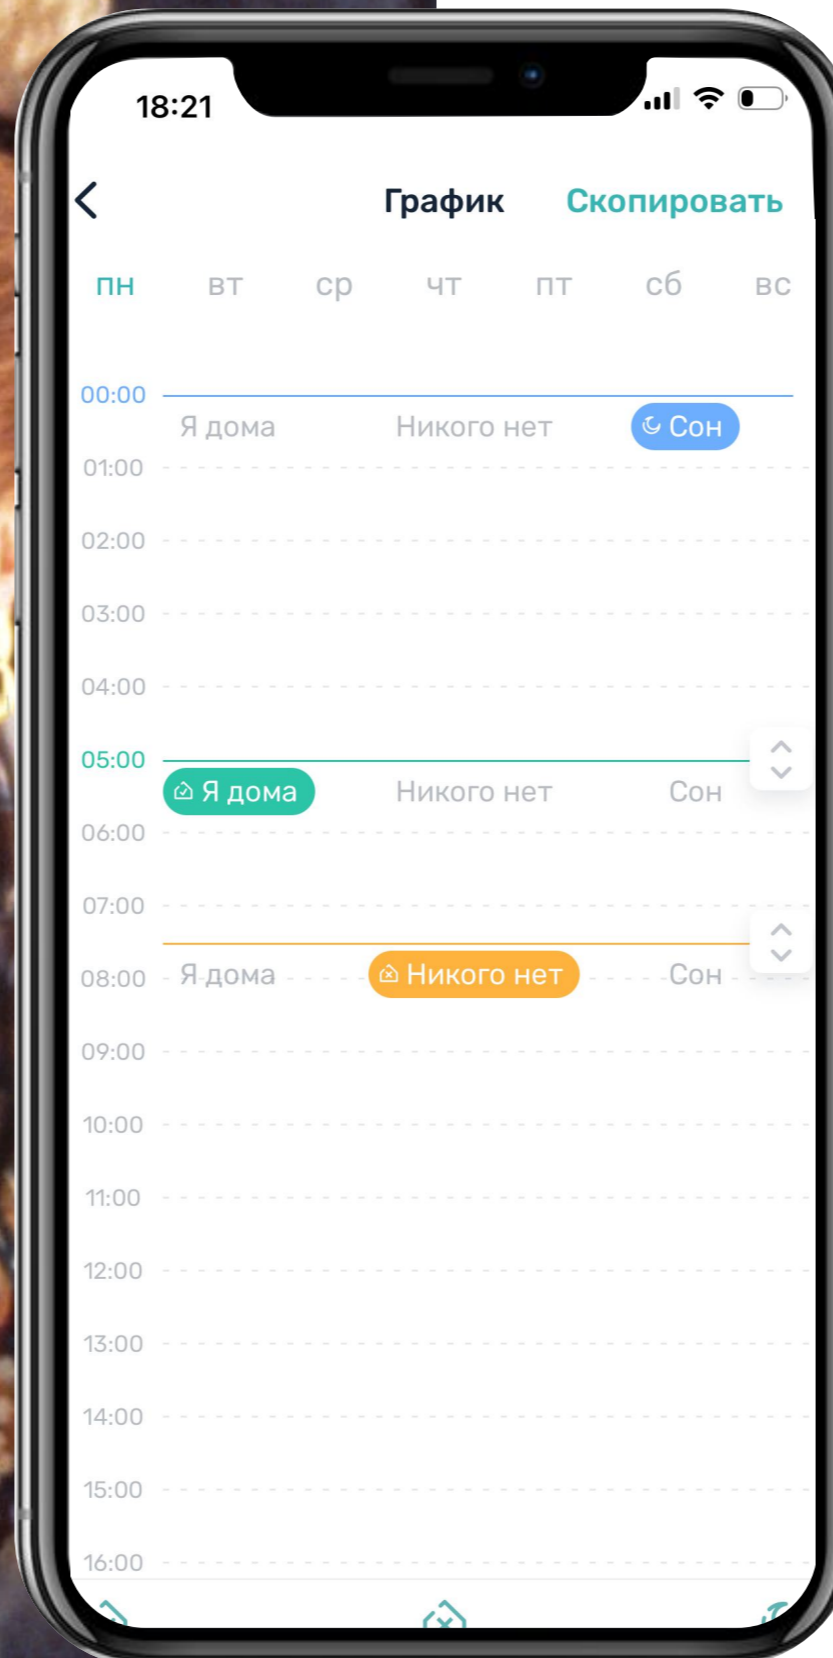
18:21

График Скопировать

пн вт ср чт пт сб вс

00:00
Я дома Никого нет Сон
01:00
02:00
03:00
04:00
05:00
Я дома Никого нет Сон
06:00
07:00
08:00 Я дома Никого нет Сон
09:00
10:00
11:00
12:00
13:00
14:00
15:00
16:00